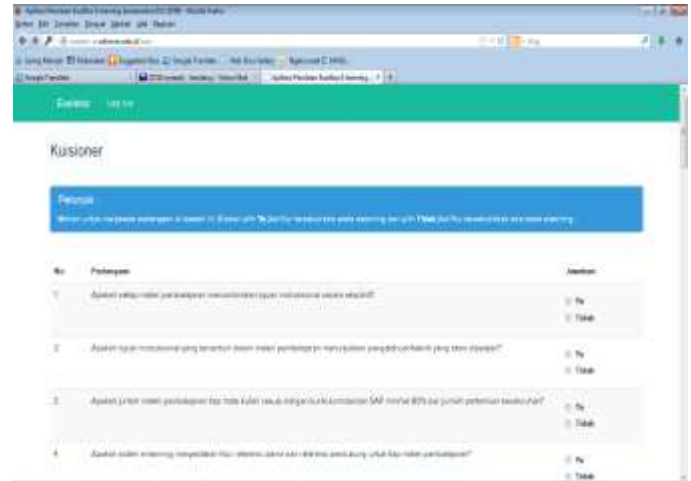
Kusioner

Petunjuk

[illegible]

| No | Pertanyaan | Jawaban |
|---|---|---|
| 1 | Apakah setiap materi pembelajaran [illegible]? | Ya Tidak |
| 2 | Apakah tujuan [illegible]? | Ya Tidak |
| 3 | Apakah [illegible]? | Ya Tidak |
| 4 | Apakah sistem elearning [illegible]? | Ya Tidak |